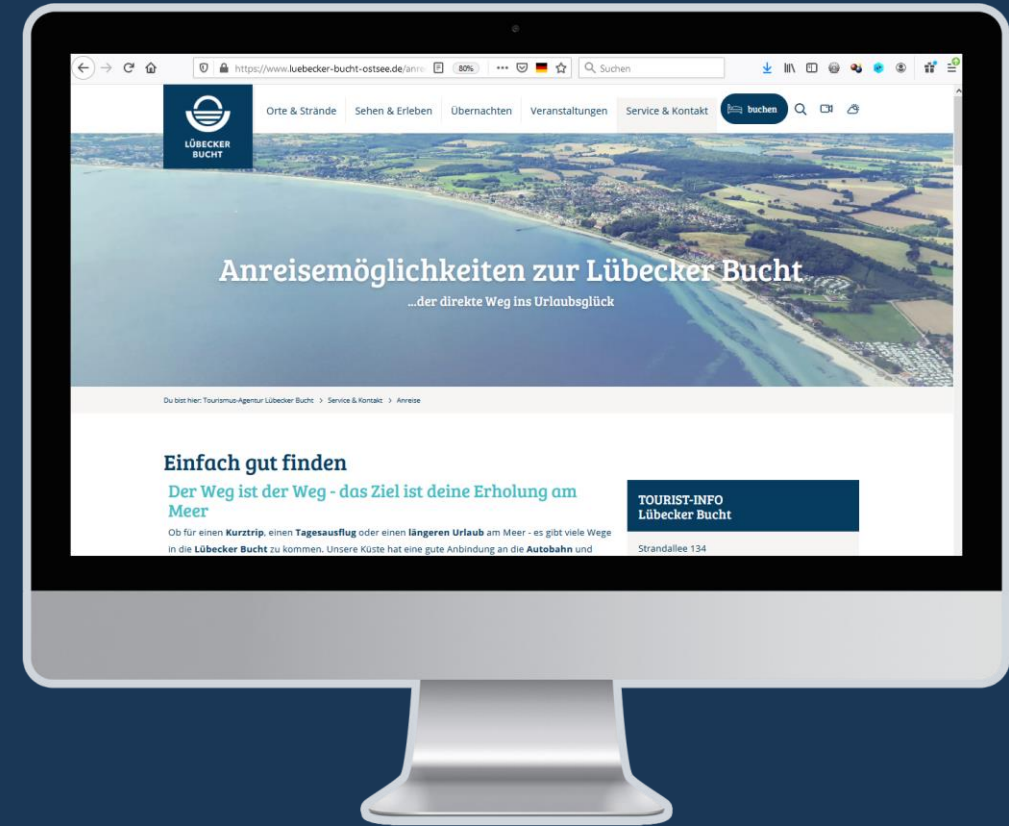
https://www.luebecker-bucht-ostsee.de/anre

80%

Suchen

LÜBECKER BUCHT

Orte & Strände Sehen & Erleben Übernachten Veranstaltungen Service & Kontakt buchen

Anreisemöglichkeiten zur Lübecker Bucht
...der direkte Weg ins Urlaubsglück

Du bist hier: Tourismus-Agentur Lübecker Bucht > Service & Kontakt > Anreise

Einfach gut finden

Der Weg ist der Weg - das Ziel ist deine Erholung am Meer

Ob für einen **Kurztrip**, einen **Tagesausflug** oder einen **längeren Urlaub** am Meer - es gibt viele Wege in die **Lübecker Bucht** zu kommen. Unsere Küste hat eine gute Anbindung an die **Autobahn** und

TOURIST-INFO
Lübecker Bucht

Strandallee 134